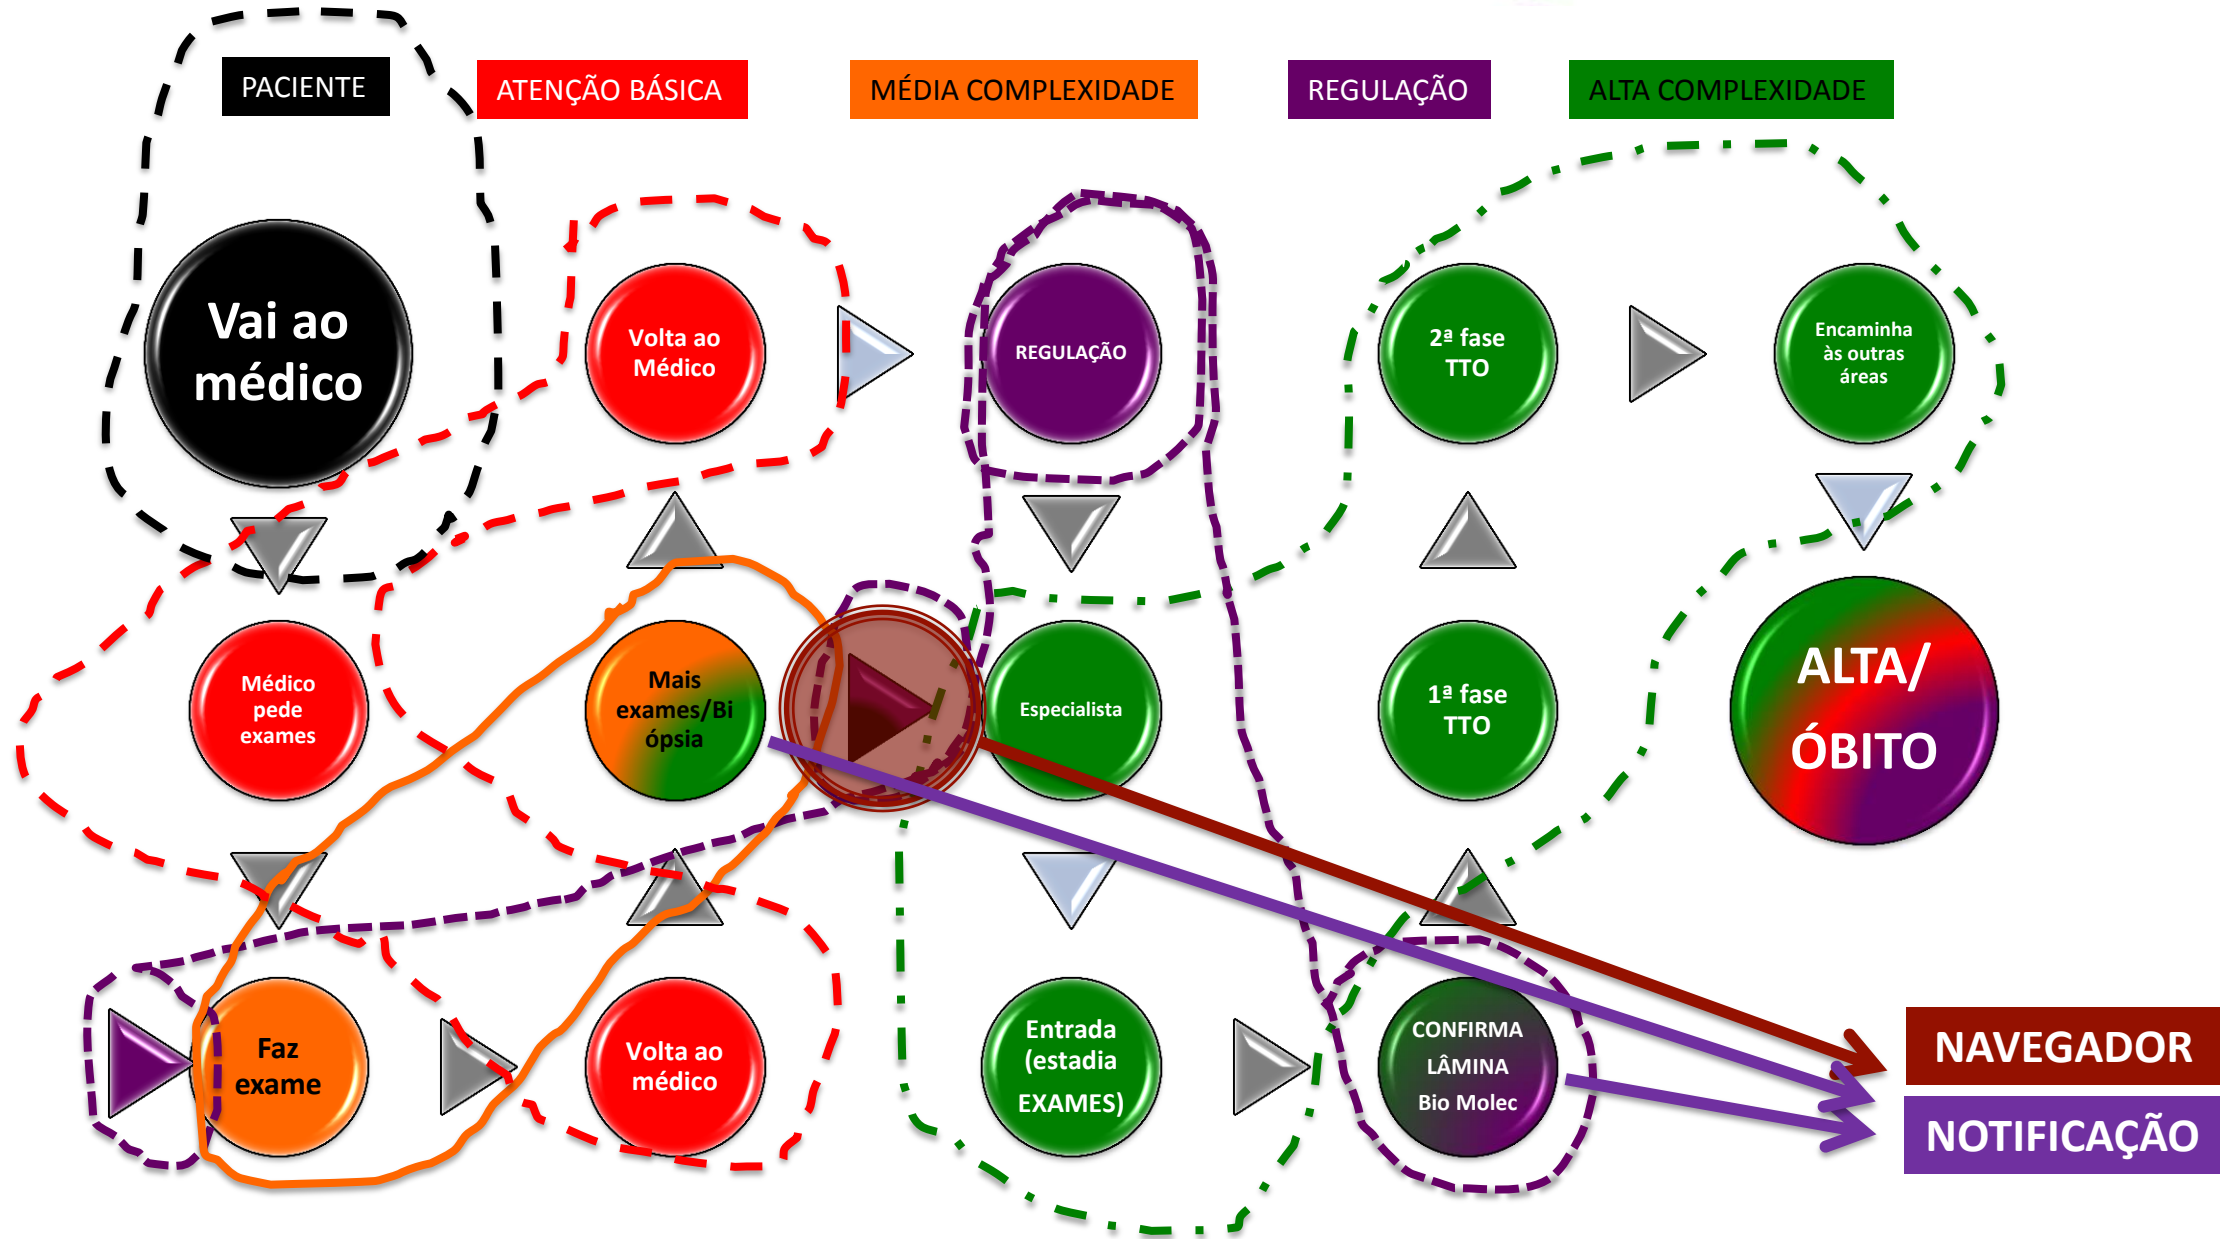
PACIENTE

ATENÇÃO BÁSICA

MÉDIA COMPLEXIDADE

REGULAÇÃO

ALTA COMPLEXIDADE

Vai ao médico

Volta ao Médico

REGULAÇÃO

2ª fase TTO

Encaminha às outras áreas

Médico pede exames

Mais exames/Biópsia

Especialista

1ª fase TTO

ALTA/ ÓBITO

Faz exame

Volta ao médico

Entrada (estadia EXAMES)

CONFIRMA LÂMINA Bio Molec

NAVEGADOR

NOTIFICAÇÃO